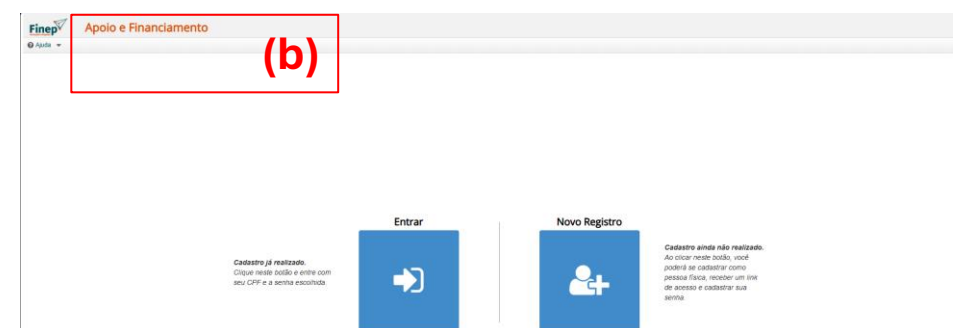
Finep

Apoio e Financiamento

Ajuda

(b)

Entrar

Cadastro já realizado.
Clique neste botão e entre com seu CPF e a senha escolhida

Novo Registro

Cadastro ainda não realizado.
Ao clicar neste botão, você poderá se cadastrar como pessoa física, receber um link de acesso e cadastrar sua senha